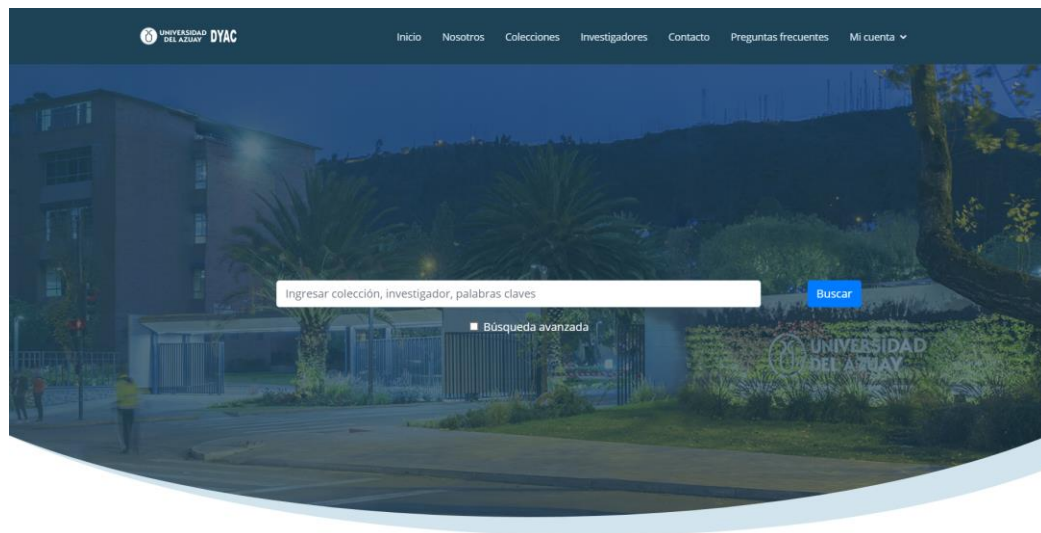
UNIVERSIDAD DEL AZUAY DYAC

Inicio Nosotros Colecciones Investigadores Contacto Preguntas frecuentes Mi cuenta

Ingresar colección, investigador, palabras claves

Buscar

Búsqueda avanzada

UNIVERSIDAD DEL AZUAY